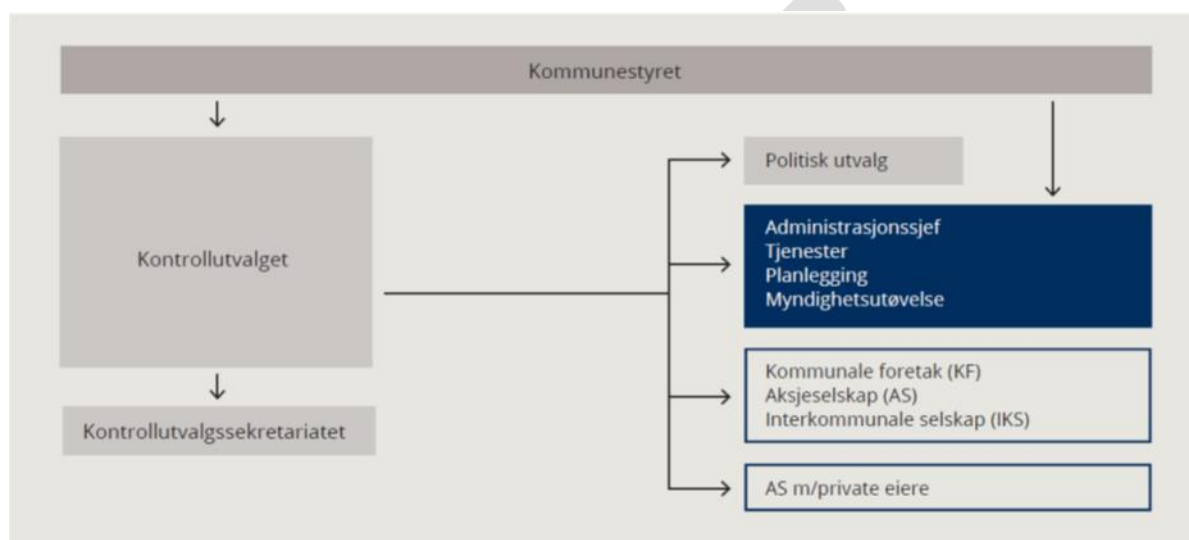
Kommunestyret

Kontrollutvalget

Kontrollutvalgssekretariatet

Politisk utvalg

Administrasjonssjef
Tjenester
Planlegging
Myndighetsutøvelse

Kommunale foretak (KF)
Aksjeselskap (AS)
Interkommunale selskap (IKS)

AS m/private eiere